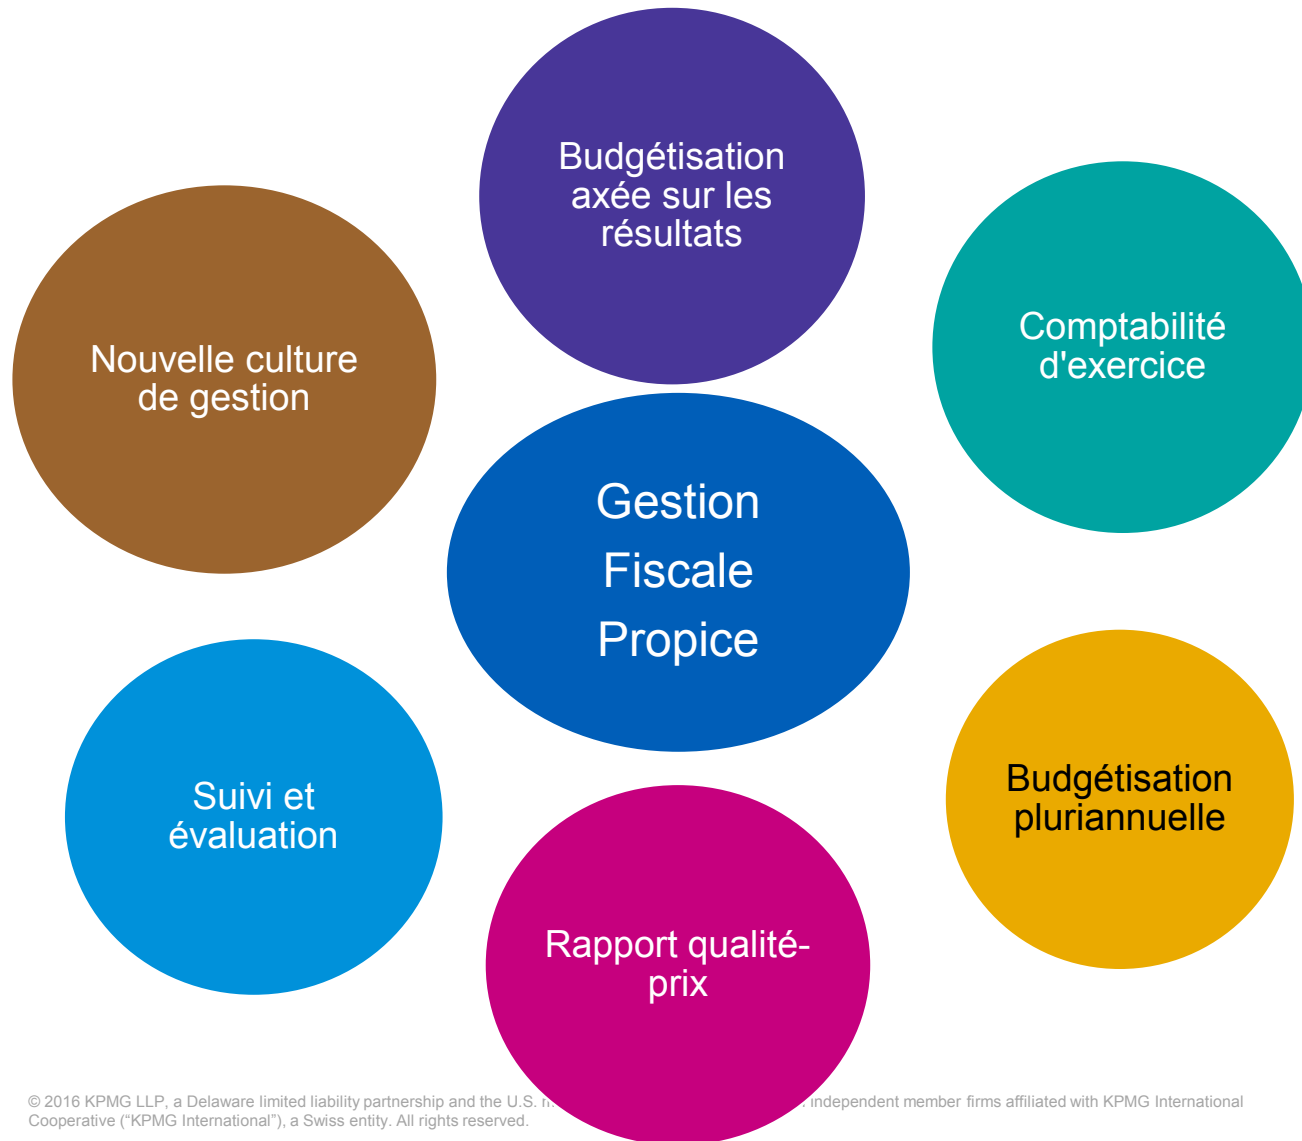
Budgétisation axée sur les résultats

Nouvelle culture de gestion

Comptabilité d'exercice

Gestion Fiscale Propice

Suivi et évaluation

Budgétisation pluriannuelle

Rapport qualité-prix

© 2016 KPMG LLP, a Delaware limited liability partnership and the U.S. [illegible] independent member firms affiliated with KPMG International Cooperative (“KPMG International”), a Swiss entity. All rights reserved.